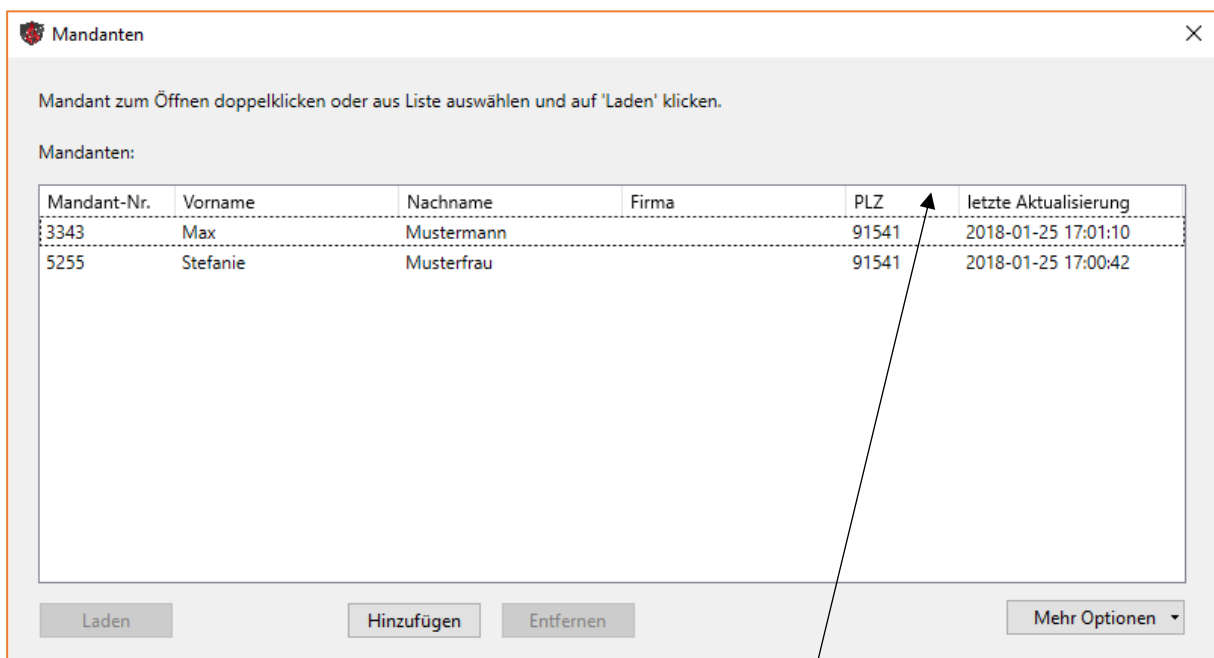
Mandanten

Mandant zum Öffnen doppelklicken oder aus Liste auswählen und auf 'Laden' klicken.

Mandanten:

| Mandant-Nr. | Vorname | Nachname | Firma | PLZ | letzte Aktualisierung |
|---|---|---|---|---|---|
| 3343 | Max | Mustermann | | 91541 | 2018-01-25 17:01:10 |
| 5255 | Stefanie | Musterfrau | | 91541 | 2018-01-25 17:00:42 |

Laden Hinzufügen Entfernen Mehr Optionen